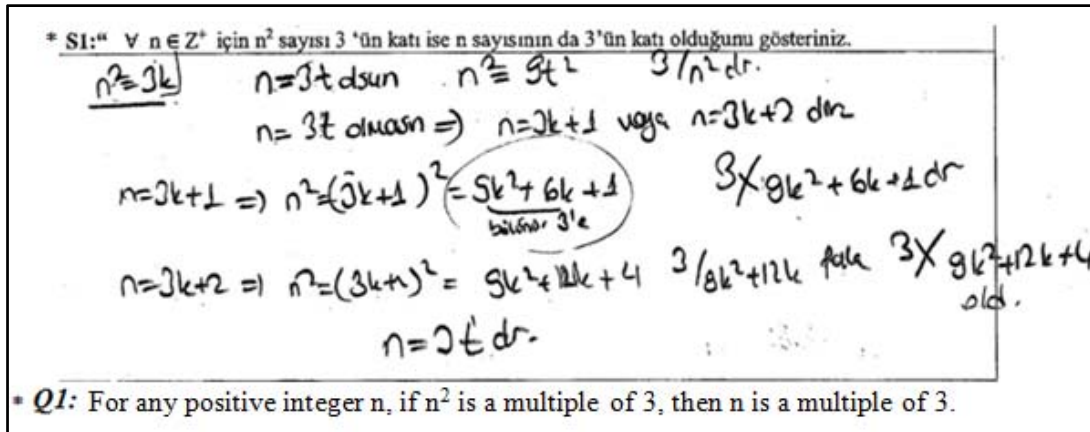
* S1:" $\forall$ $n \in Z^+$ için $n^2$ sayısı 3 'ün katı ise n sayısının da 3'ün katı olduğunu gösteriniz.

$n^2 = 3k$ $n = 3t$ dsun $n^2 = 9t^2$ $3 / n^2$ dr.

$n = 3t$ olmasın $\Rightarrow$ $n = 3k+1$ veya $n = 3k+2$ dir

$n = 3k+1 \Rightarrow n^2 = (3k+1)^2 = 9k^2 + 6k + 1$ $3 \nmid 9k^2 + 6k + 1$ dr
bölünür 3'e

$n = 3k+2 \Rightarrow n^2 = (3k+2)^2 = 9k^2 + 12k + 4$ $3 / 9k^2 + 12k$ fakat $3 \nmid 9k^2 + 12k + 4$ old.

$n = 3t$ dr.

* Q1: For any positive integer n, if $n^2$ is a multiple of 3, then n is a multiple of 3.